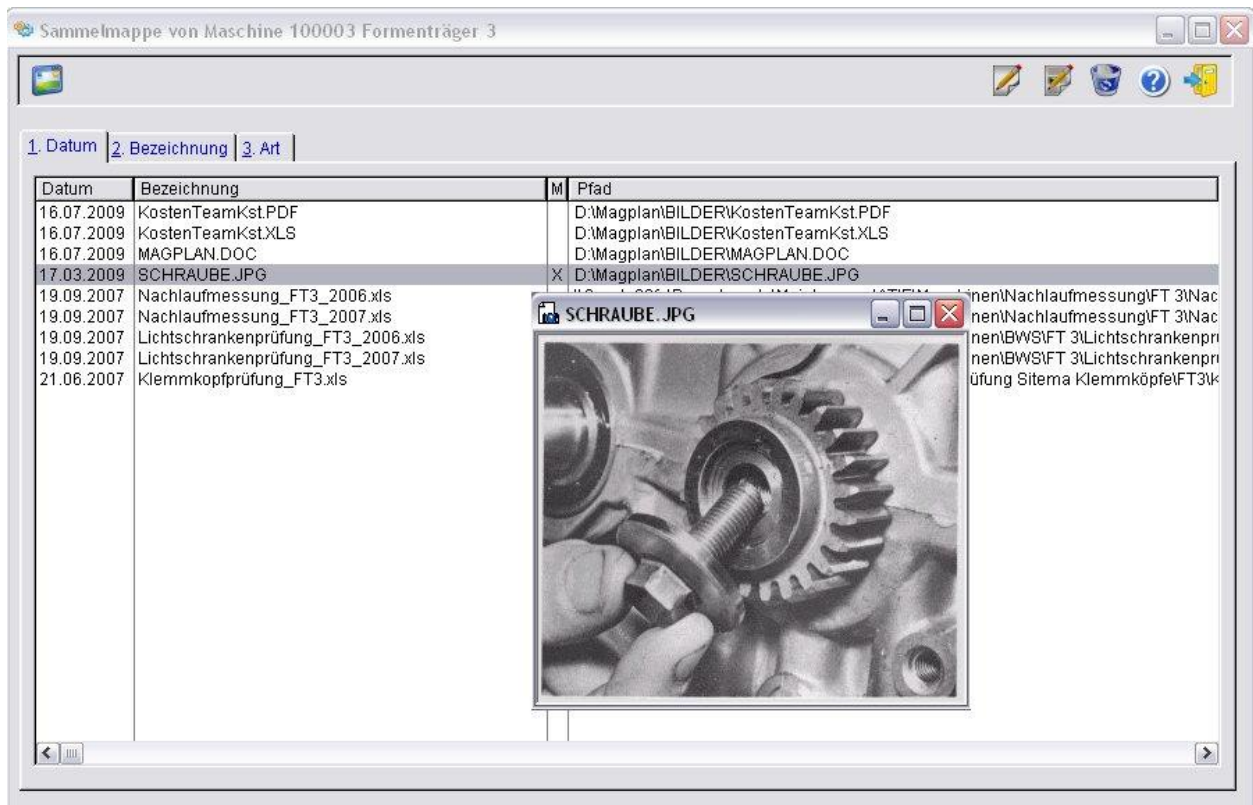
Sammelmappe von Maschine 100003 Formenträger 3

1. Datum | 2. Bezeichnung | 3. Art

| Datum | Bezeichnung | M | Pfad |
|---|---|---|---|
| 16.07.2009 | KostenTeamKst.PDF | | D:\Magplan\BILDER\KostenTeamKst.PDF |
| 16.07.2009 | KostenTeamKst.XLS | | D:\Magplan\BILDER\KostenTeamKst.XLS |
| 16.07.2009 | MAGPLAN.DOC | | D:\Magplan\BILDER\MAGPLAN.DOC |
| 17.03.2009 | SCHRAUBE.JPG | X | D:\Magplan\BILDER\SCHRAUBE.JPG |
| 19.09.2007 | Nachlaufmessung_FT3_2006.xls | | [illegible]nen\Nachlaufmessung\FT 3\Nac |
| 19.09.2007 | Nachlaufmessung_FT3_2007.xls | | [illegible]nen\Nachlaufmessung\FT 3\Nac |
| 19.09.2007 | Lichtschrankenprüfung_FT3_2006.xls | | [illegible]nen\BWS\FT 3\Lichtschrankenpr |
| 19.09.2007 | Lichtschrankenprüfung_FT3_2007.xls | | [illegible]nen\BWS\FT 3\Lichtschrankenpr |
| 21.06.2007 | Klemmkopfprüfung_FT3.xls | | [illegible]üfung Sitema Klemmköpfe\FT3\k |

SCHRAUBE.JPG